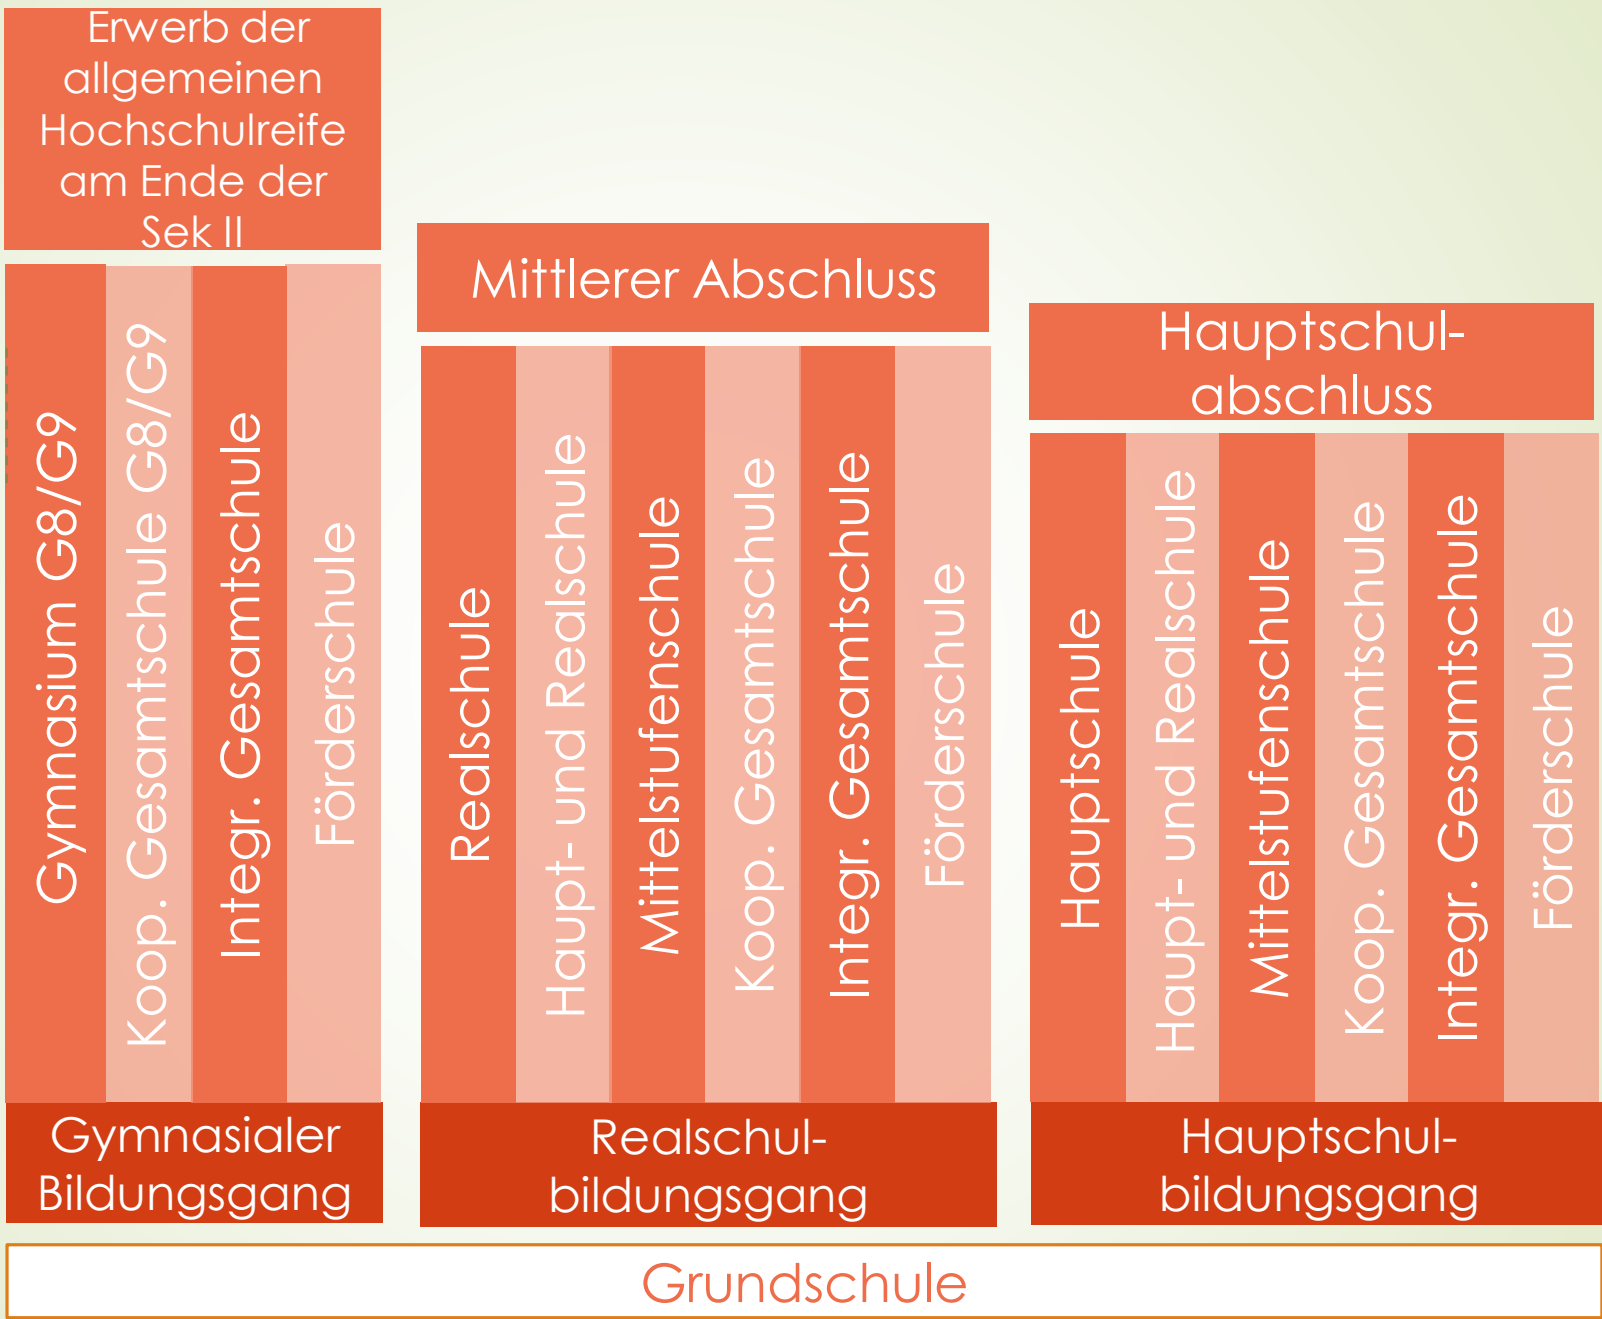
Erwerb der allgemeinen Hochschulreife am Ende der Sek II

Gymnasium G8/G9

Koop. Gesamtschule G8/G9

Integr. Gesamtschule

Förderschule

Gymnasialer Bildungsgang

Mittlerer Abschluss

Realschule

Haupt- und Realschule

Mittelstufenschule

Koop. Gesamtschule

Integr. Gesamtschule

Förderschule

Realschulbildungsgang

Hauptschulabschluss

Hauptschule

Haupt- und Realschule

Mittelstufenschule

Koop. Gesamtschule

Integr. Gesamtschule

Förderschule

Hauptschulbildungsgang

Grundschule